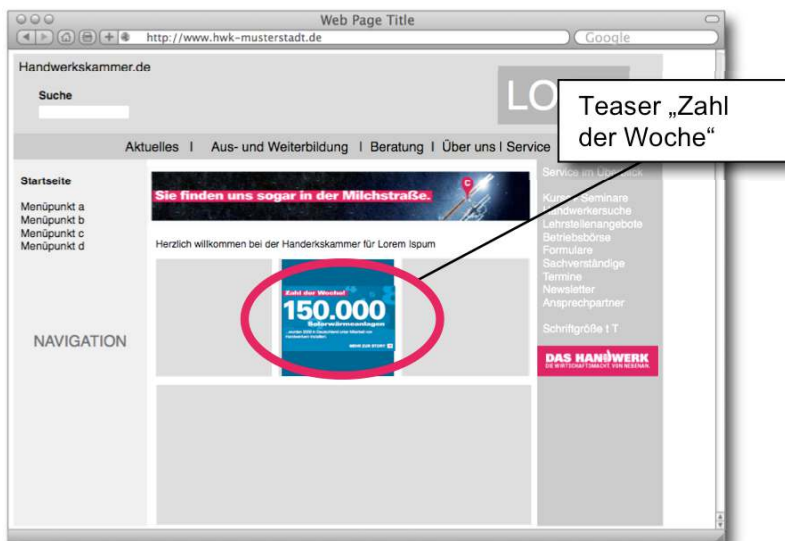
Web Page Title

http://www.hwk-musterstadt.de

Google

Handwerkskammer.de

Suche

LO

Teaser „Zahl der Woche“

Aktuelles | Aus- und Weiterbildung | Beratung | Über uns | Service

Startseite

Menüpunkt a
Menüpunkt b
Menüpunkt c
Menüpunkt d

NAVIGATION

Sie finden uns sogar in der Milchstraße.

Herzlich willkommen bei der Handerkskammer für Lorem Ispum

Zahl der Woche!

150.000

Solarwärmeanlagen

...wurden 2009 in Deutschland unter Mithilfe von Handwerkern installiert.

MEHR ZUR STORY

Service im Überblick

Kurse - Seminare
Handwerkersuche
Lehrstellenangebote
Betriebsbörse
Formulare
Sachverständige
Termine
Newsletter
Ansprechpartner

Schriftgröße t T

DAS HANDWERK
DIE WIRTSCHAFTSMACHT. VON NEBENAN.